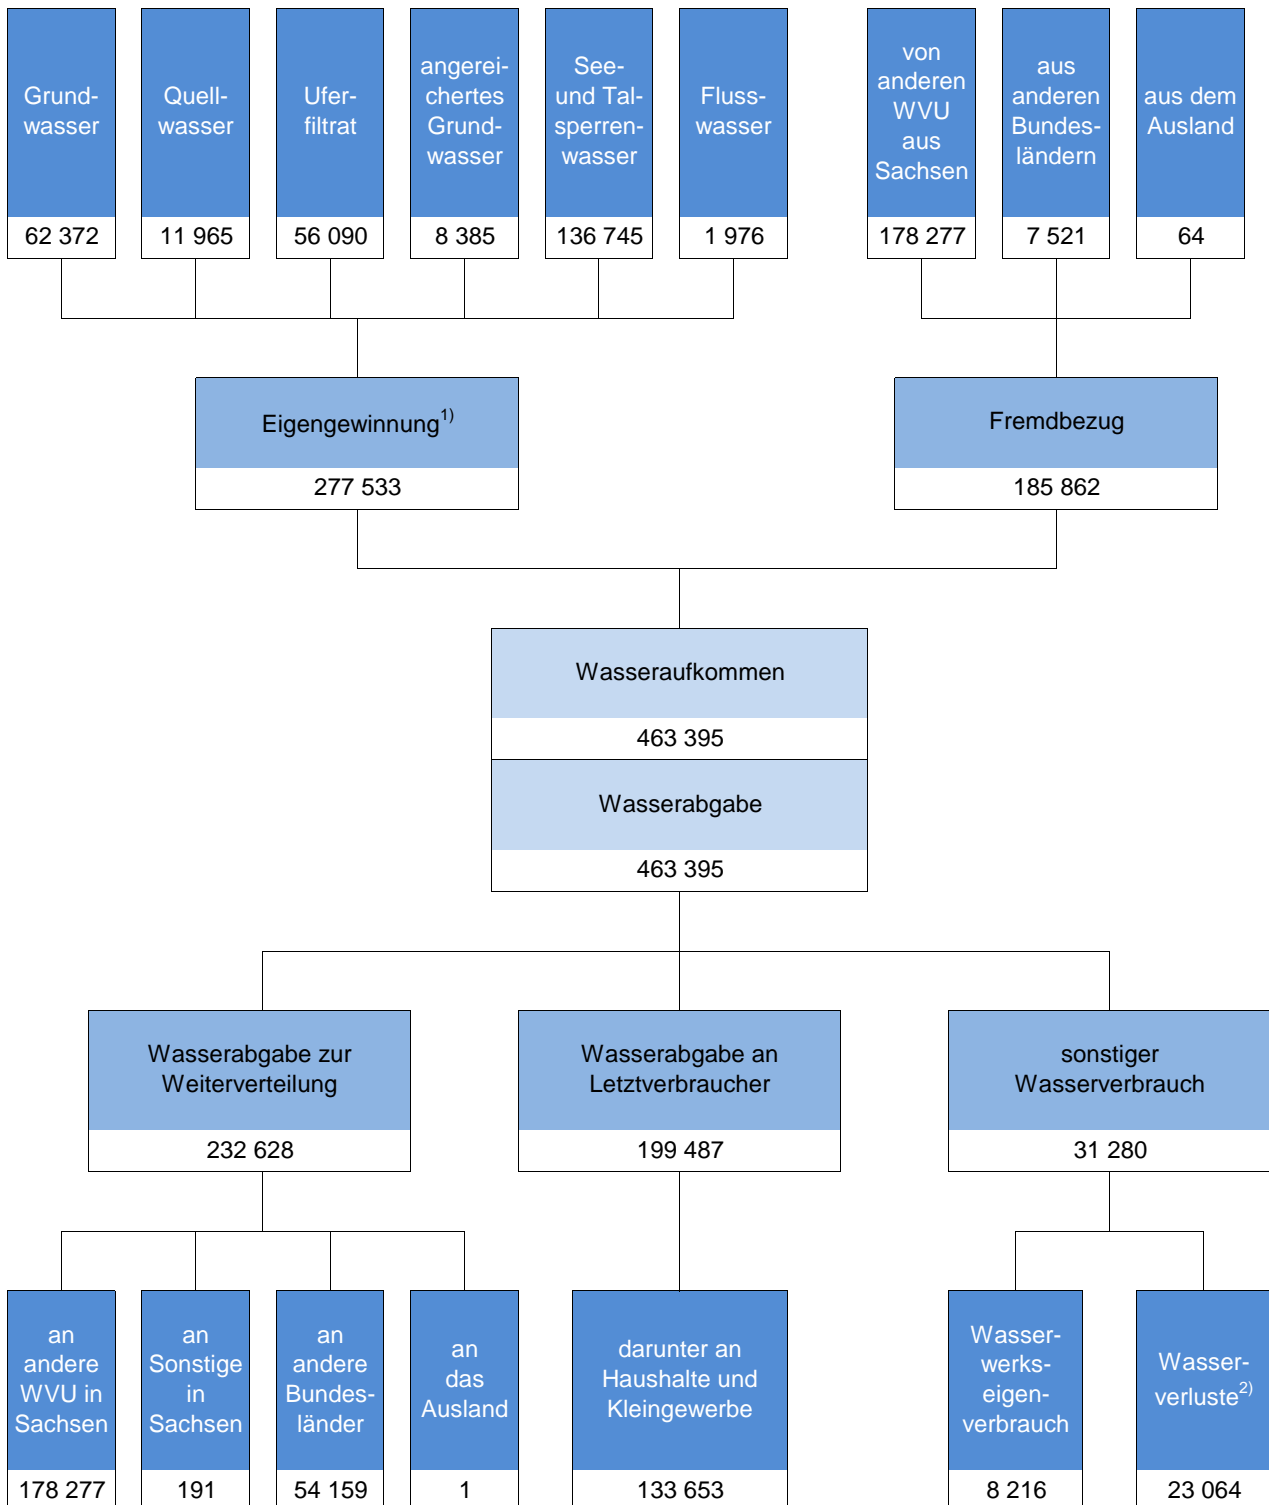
Grundwasser
62 372

Quellwasser
11 965

Uferfiltrat
56 090

angereichertes Grundwasser
8 385

See- und Talsperrenwasser
136 745

Flusswasser
1 976

von anderen WVU aus Sachsen
178 277

aus anderen Bundesländern
7 521

aus dem Ausland
64

Eigengewinnung$^{1)}$
277 533

Fremdbezug
185 862

Wasseraufkommen
463 395

Wasserabgabe
463 395

Wasserabgabe zur Weiterverteilung
232 628

Wasserabgabe an Letztverbraucher
199 487

sonstiger Wasserverbrauch
31 280

an andere WVU in Sachsen
178 277

an Sonstige in Sachsen
191

an andere Bundesländer
54 159

an das Ausland
1

darunter an Haushalte und Kleingewerbe
133 653

Wasserwerkseigenverbrauch
8 216

Wasserverluste$^{2)}$
23 064